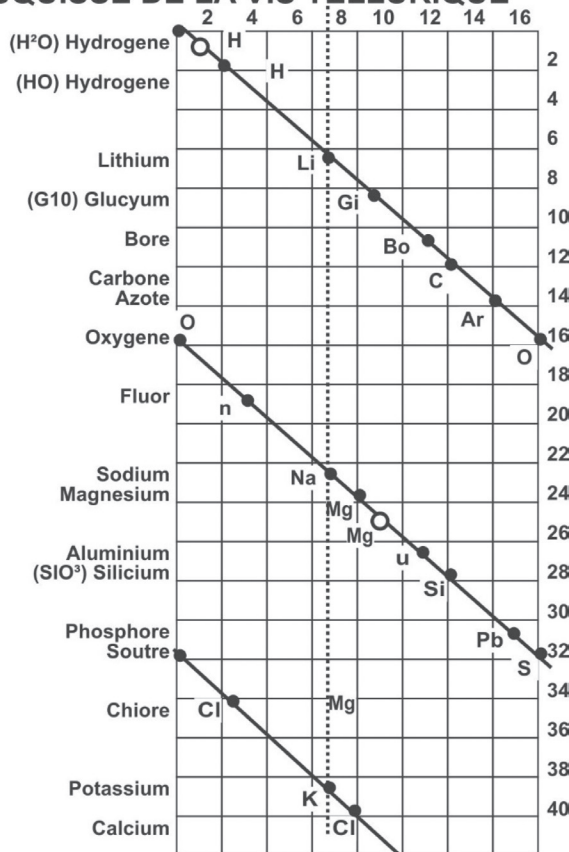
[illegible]QUISSE DE LA VIS TELLURIQUE

2 4 6 8 10 12 14 16

(H²O) Hydrogene
(HO) Hydrogene
Lithium
(G10) Glucyum
Bore
Carbone
Azote
Oxygene
Fluor
Sodium
Magnesium
Aluminium
(SIO³) Silicium
Phosphore
Soutre
Chiore
Potassium
Calcium

H
H
Li
Gi
Bo
C
Ar
O
O
n
Na
Mg
Mg
u
Si
Pb
S
Cl
Mg
K
Cl

2
4
6
8
10
12
14
16
18
20
22
24
26
28
30
32
34
36
38
40